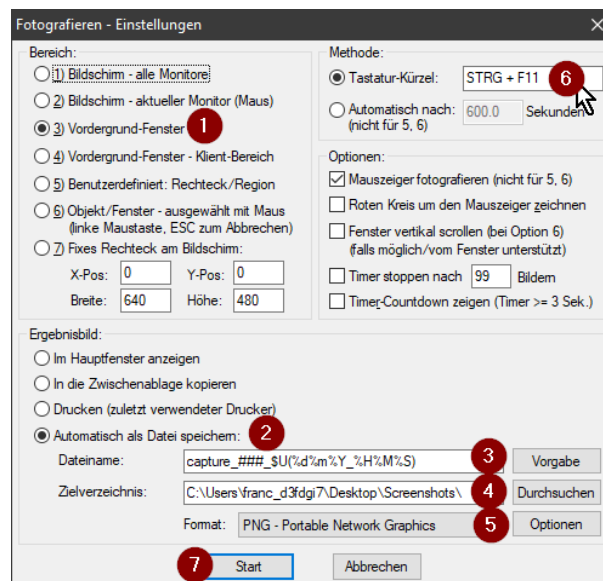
Fotografieren - Einstellungen

Bereich:
1) Bildschirm - alle Monitore
2) Bildschirm - aktueller Monitor (Maus)
3) Vordergrund-Fenster
1
4) Vordergrund-Fenster - Klient-Bereich
5) Benutzerdefiniert: Rechteck/Region
6) Objekt/Fenster - ausgewählt mit Maus (linke Maustaste, ESC zum Abbrechen)
7) Fixes Rechteck am Bildschirm:
X-Pos: 0
Y-Pos: 0
Breite: 640
Höhe: 480

Methode:
Tastatur-Kürzel: STRG + F11
6
Automatisch nach: 600.0 Sekunden (nicht für 5, 6)

Optionen:
Mauszeiger fotografieren (nicht für 5, 6)
Roten Kreis um den Mauszeiger zeichnen
Fenster vertikal scrollen (bei Option 6) (falls möglich/vom Fenster unterstützt)
Timer stoppen nach 99 Bildern
Timer-Countdown zeigen (Timer >= 3 Sek.)

Ergebnisbild:
Im Hauptfenster anzeigen
In die Zwischenablage kopieren
Drucken (zuletzt verwendeter Drucker)
Automatisch als Datei speichern:
2
Dateiname: capture_###_$U(%d%m%Y_%H%M%S)
3
Vorgabe
Zielverzeichnis: C:\Users\franc_d3fdgi7\Desktop\Screenshots\
4
Durchsuchen
Format: PNG - Portable Network Graphics
5
Optionen

7
Start
Abbrechen